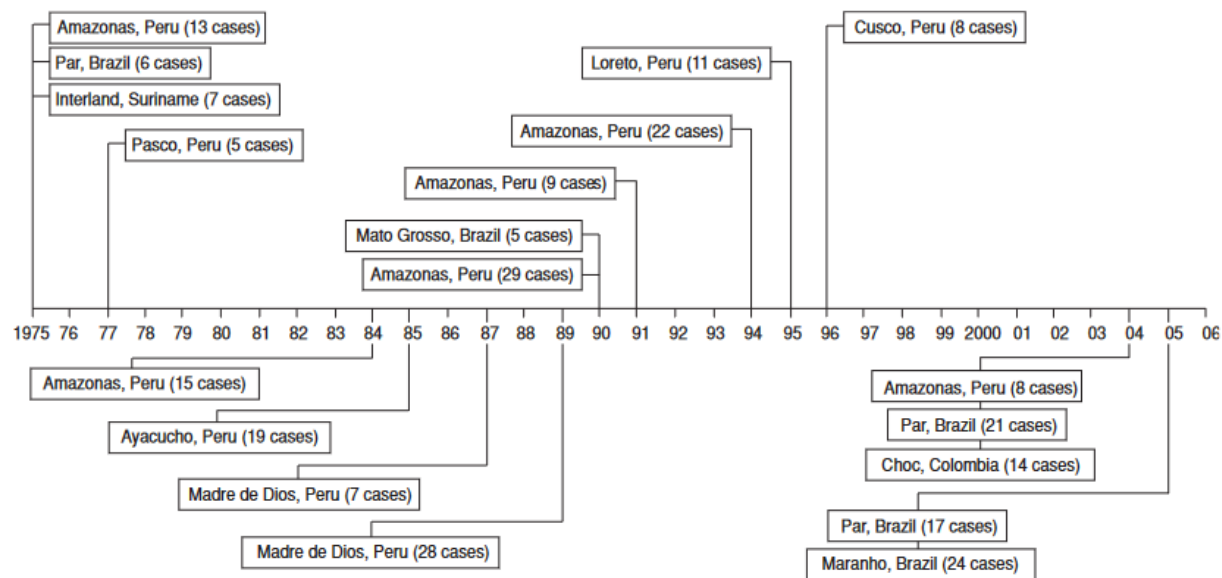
Amazonas, Peru (13 cases)
Par, Brazil (6 cases)
Interland, Suriname (7 cases)
Pasco, Peru (5 cases)
Loreto, Peru (11 cases)
Cusco, Peru (8 cases)
Amazonas, Peru (22 cases)
Amazonas, Peru (9 cases)
Mato Grosso, Brazil (5 cases)
Amazonas, Peru (29 cases)

1975 76 77 78 79 80 81 82 83 84 85 86 87 88 89 90 91 92 93 94 95 96 97 98 99 2000 01 02 03 04 05 06

Amazonas, Peru (15 cases)
Ayacucho, Peru (19 cases)
Madre de Dios, Peru (7 cases)
Madre de Dios, Peru (28 cases)
Amazonas, Peru (8 cases)
Par, Brazil (21 cases)
Choc, Colombia (14 cases)
Par, Brazil (17 cases)
Maranho, Brazil (24 cases)